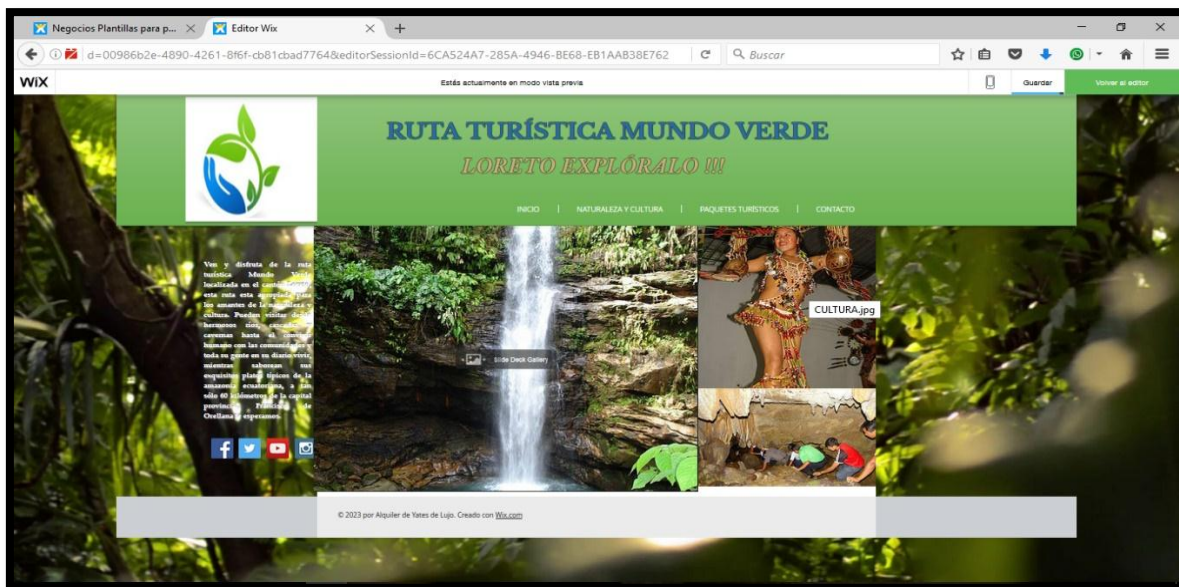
Negocios Plantillas para p... × Editor Wix × +

d=00986b2e-4890-4261-8f6f-cb81cbad7764&editorSessionId=6CA524A7-285A-4946-BE68-EB1AAB38E762 Buscar

WiX Estás actualmente en modo vista previa Guardar Volver al editor

RUTA TURÍSTICA MUNDO VERDE

LORETO EXPLÓRALO !!!

INICIO | NATURALEZA Y CULTURA | PAQUETES TURÍSTICOS | CONTACTO

Ven y disfruta de la ruta turística Mundo Verde localizada en el cantón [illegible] esta ruta esta apropiada para los amantes de la naturaleza y cultura. Pueden visitar desde hermosos ríos, cascadas, cavernas hasta el contacto humano con las comunidades y toda su gente en su diario vivir, mientras saborean sus exquisitos platos típicos de la amazonía ecuatoriana, a tan sólo 60 kilómetros de la capital provincial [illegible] de Orellana y esperamos.

Slide Deck Gallery

CULTURA.jpg

© 2023 por Alquiler de Yates de Lujo. Creado con Wix.com